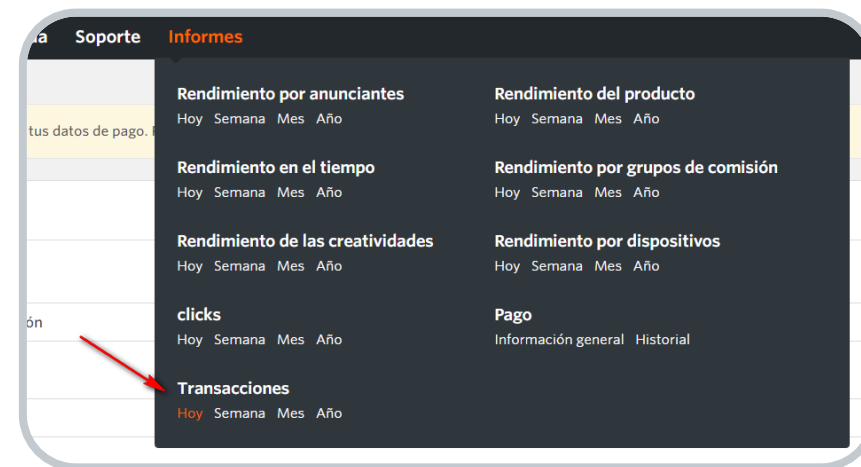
a Soporte Informes

tus datos de pago. I

ón

Rendimiento por anunciantes
Hoy Semana Mes Año

Rendimiento en el tiempo
Hoy Semana Mes Año

Rendimiento de las creatividades
Hoy Semana Mes Año

clicks
Hoy Semana Mes Año

Transacciones
Hoy Semana Mes Año

Rendimiento del producto
Hoy Semana Mes Año

Rendimiento por grupos de comisión
Hoy Semana Mes Año

Rendimiento por dispositivos
Hoy Semana Mes Año

Pago
Información general Historial